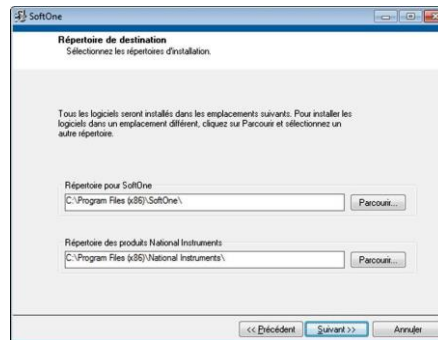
SoftOne

Répertoire de destination
Sélectionnez les répertoires d'installation.

Tous les logiciels seront installés dans les emplacements suivants. Pour installer les logiciels dans un emplacement différent, cliquez sur Parcourir et sélectionnez un autre répertoire.

Répertoire pour SoftOne
C:\Program Files (x86)\SoftOne\
Parcourir...

Répertoire des produits National Instruments
C:\Program Files (x86)\National Instruments\
Parcourir...

<< Précédent
Suivant >>
Annuler